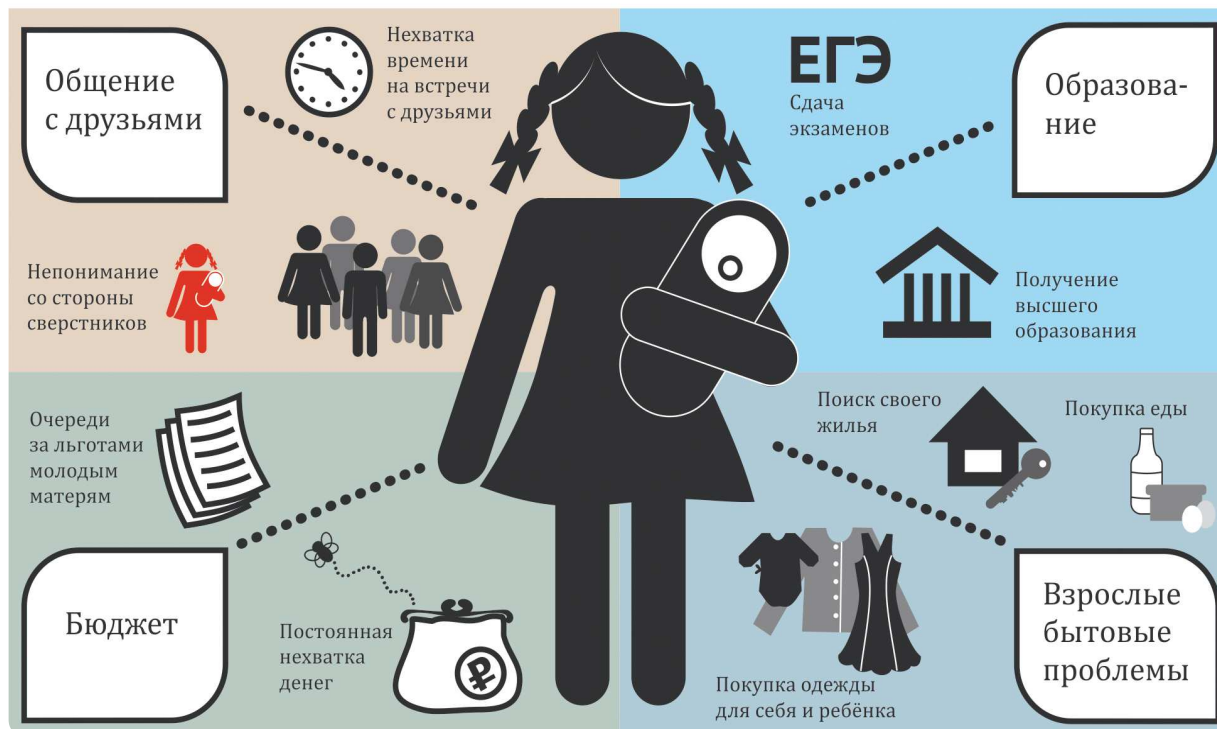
Общение с друзьями

Нехватка времени на встречи с друзьями

Непонимание со стороны сверстников

ЕГЭ

Сдача экзаменов

Образование

Получение высшего образования

Очереди за льготами молодым матерям

Бюджет

Постоянная нехватка денег

₽

Поиск своего жилья

Покупка еды

Покупка одежды для себя и ребёнка

Взрослые бытовые проблемы